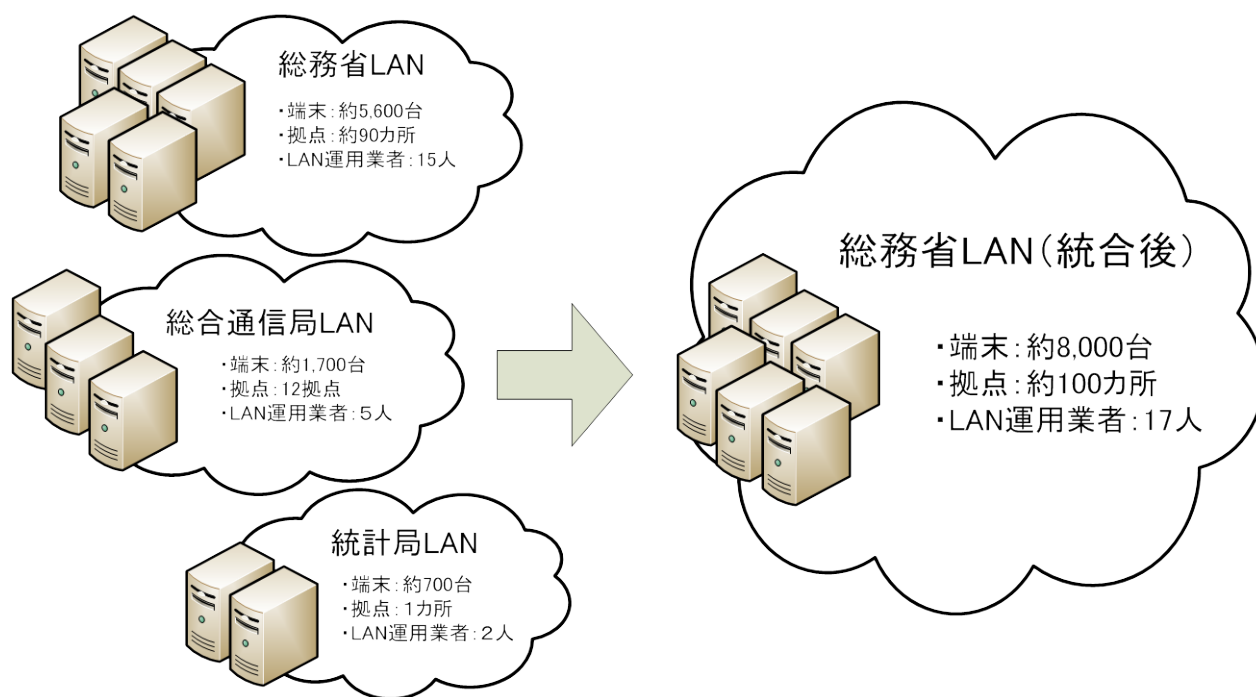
総務省LAN
・端末：約5,600台
・拠点：約90カ所
・LAN運用業者：15人

総合通信局LAN
・端末：約1,700台
・拠点：12拠点
・LAN運用業者：5人

統計局LAN
・端末：約700台
・拠点：1カ所
・LAN運用業者：2人

総務省LAN（統合後）
・端末：約8,000台
・拠点：約100カ所
・LAN運用業者：17人